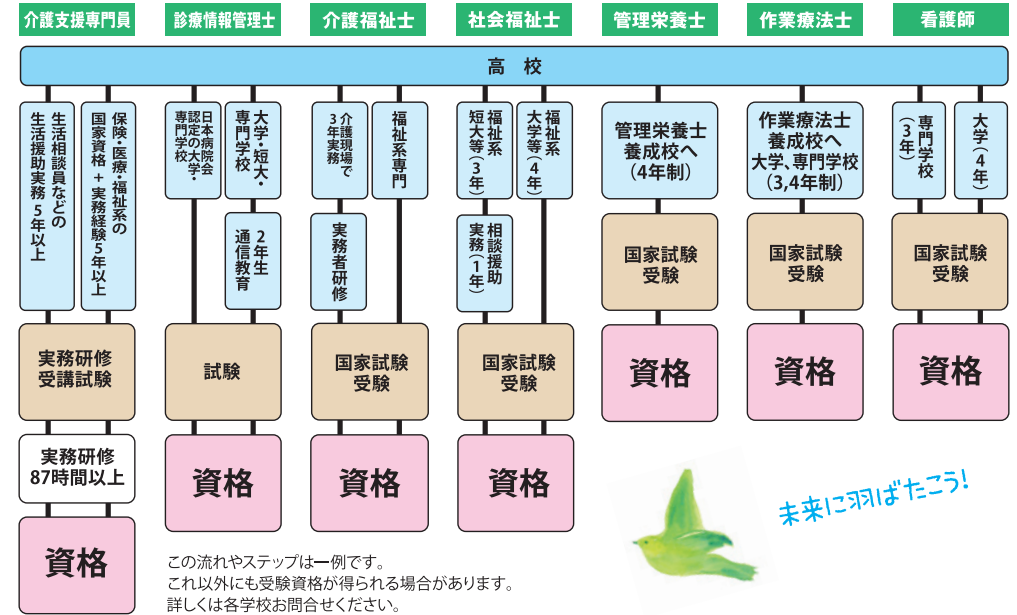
介護支援専門員

診療情報管理士

介護福祉士

社会福祉士

管理栄養士

作業療法士

看護師

高校

生活相談員などの生活援助実務5年以上

保険・医療・福祉系の国家資格＋実務経験5年以上

実務研修受講試験

実務研修87時間以上

資格

日本病院会認定の大学・専門学校

大学・短大・専門学校

2年生通信教育

試験

資格

介護現場で3年実務

実務者研修

福祉系専門

国家試験受験

資格

福祉系短大等（3年）

相談援助実務（1年）

福祉系大学等（4年）

国家試験受験

資格

管理栄養士養成校へ（4年制）

国家試験受験

資格

作業療法士養成校へ大学、専門学校（3,4年制）

国家試験受験

資格

専門学校（3年）

大学（4年）

国家試験受験

資格

未来に羽ばたこう！

この流れやステップは一例です。
これ以外にも受験資格が得られる場合があります。
詳しくは各学校お問合せください。